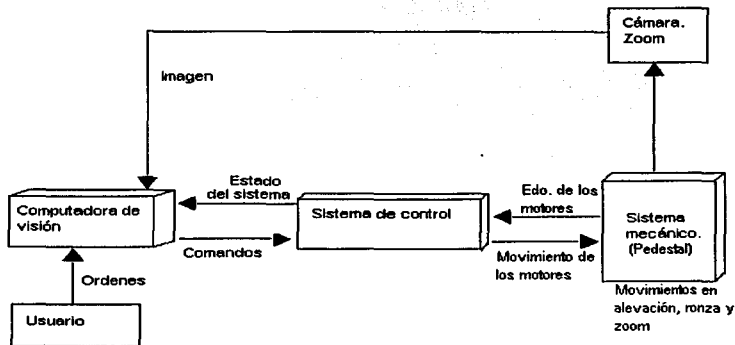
Cámara. Zoom

Imagen

Estado del sistema

Computadora de visión

Sistema de control

Edo. de los motores

Sistema mecánico. (Pedestal)

Comandos

Movimiento de los motores

Ordenes

Movimientos en alevación, ronza y zoom

Usuario